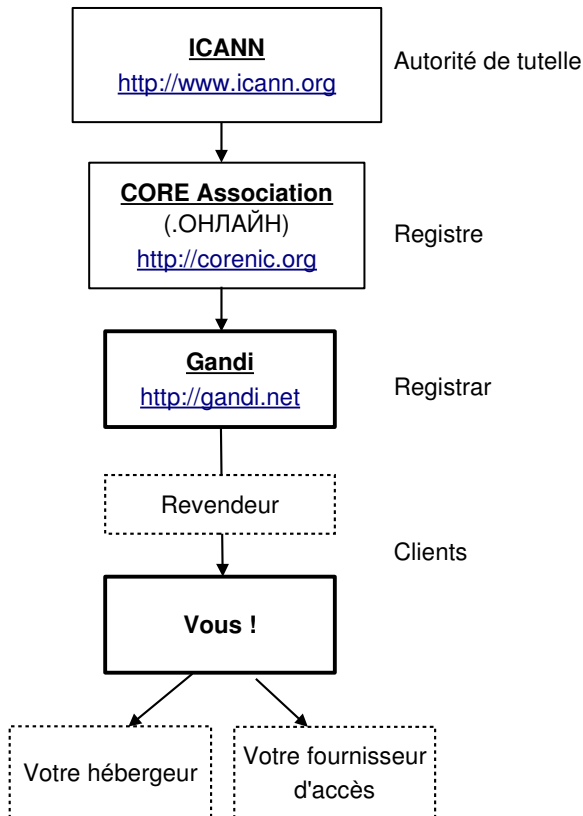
ICANN
http://www.icann.org

Autorité de tutelle

CORE Association
(.ОНЛАЙН)
http://corenic.org

Registre

Gandi
http://gandi.net

Registrar

Revendeur

Clients

Vous !

Votre hébergeur

Votre fournisseur d'accès